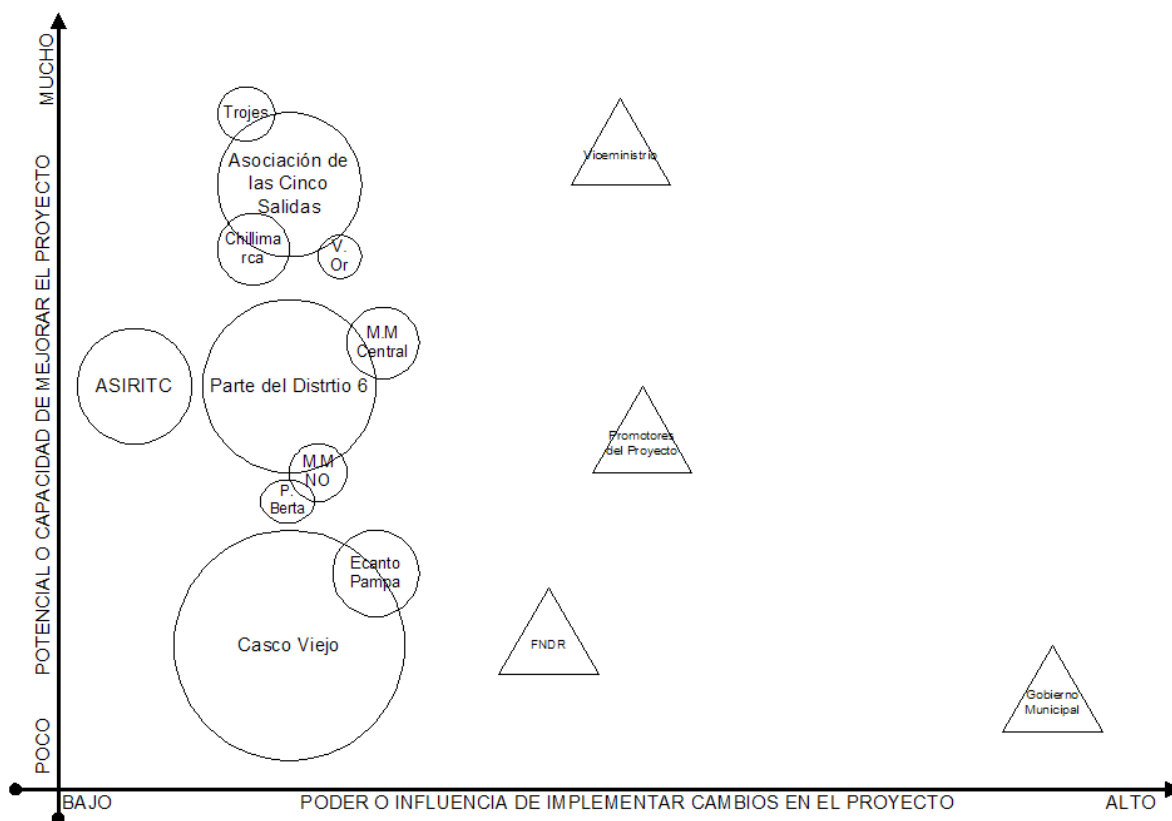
MUCHO
POTENCIAL O CAPACIDAD DE MEJORAR EL PROYECTO
POCO

Trojes
Asociación de las Cinco Salidas
Chillimarca
V. Or
Viceministrio
M.M Central
ASIRITC
Parte del Distrtio 6
Promotores del Proyecto
M.M NO
P. Berta
Ecanto Pampa
Casco Viejo
FNDR
Gobierno Municipal

BAJO
PODER O INFLUENCIA DE IMPLEMENTAR CAMBIOS EN EL PROYECTO
ALTO